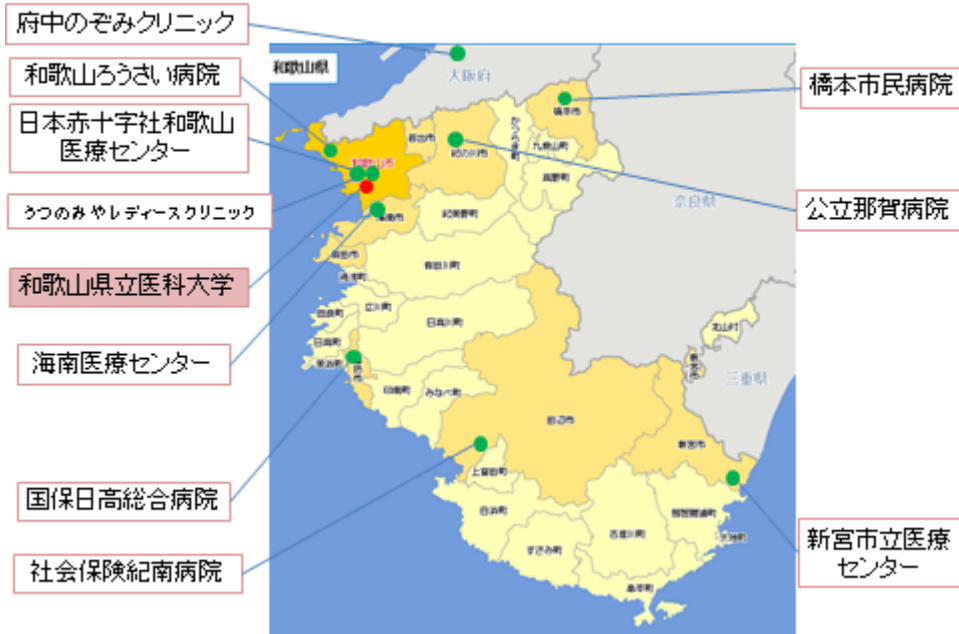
府中のぞみクリニック

和歌山ろうさい病院

日本赤十字社和歌山医療センター

うつのみやレディースクリニック

和歌山県立医科大学

海南医療センター

国保日高総合病院

社会保険紀南病院

橋本市民病院

公立那賀病院

新宮市立医療センター

和歌山県

大阪府

奈良県

三重県

和歌山市

岩出市

紀の川市

かつらぎ町

九度山町

橋本市

高野町

海南市

紀美野町

有田川町

有田市

湯浅町

広川町

由良町

日高川町

日高町

美浜町

御坊市

印南町

みなべ町

田辺市

上富田町

白浜町

すさみ町

古座川町

那智勝浦町

太地町

串本町

新宮市

北山村